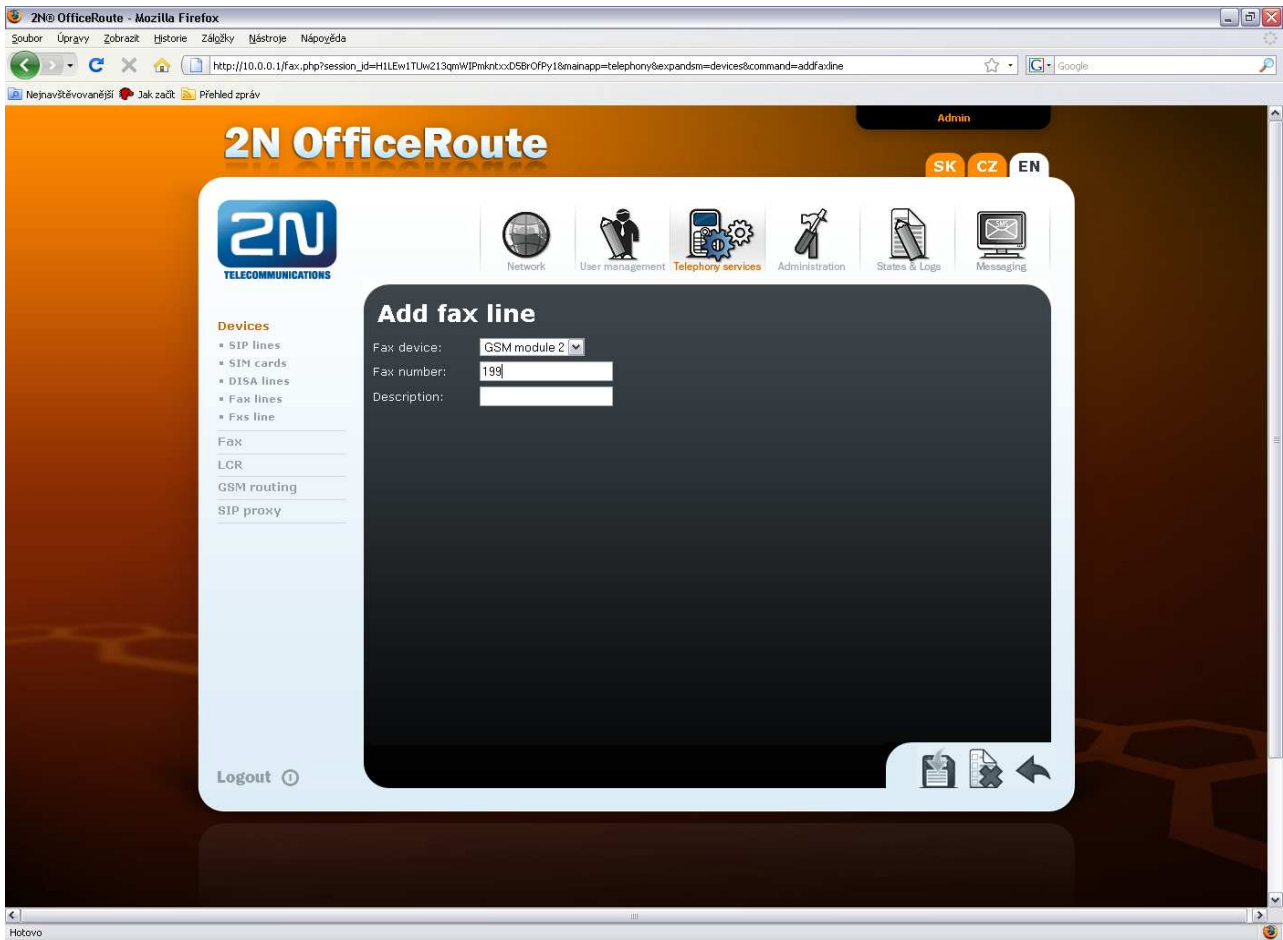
2N® OfficeRoute - Mozilla Firefox

Soubor Úpravy Zobrazit Historie Záložky Nástroje Nápověda

http://10.0.0.1/fax.php?session_id=H1LEw1TUw213qmWIPmkntxxD5BrOfPy18&mainapp=telephony&expandsm=devices&command=addfaxline

Google

Nejnavštěvovanější Jak začít Přehled zpráv

Admin

2N OfficeRoute

SK CZ EN

2N TELECOMMUNICATIONS

Network User management Telephony services Administration States & Logs Messaging

Devices
SIP lines
SIM cards
DISA lines
Fax lines
Fxs line
Fax
LCR
GSM routing
SIP proxy

Add fax line

Fax device: GSM module 2
Fax number: 199
Description:

Logout

Hotovo